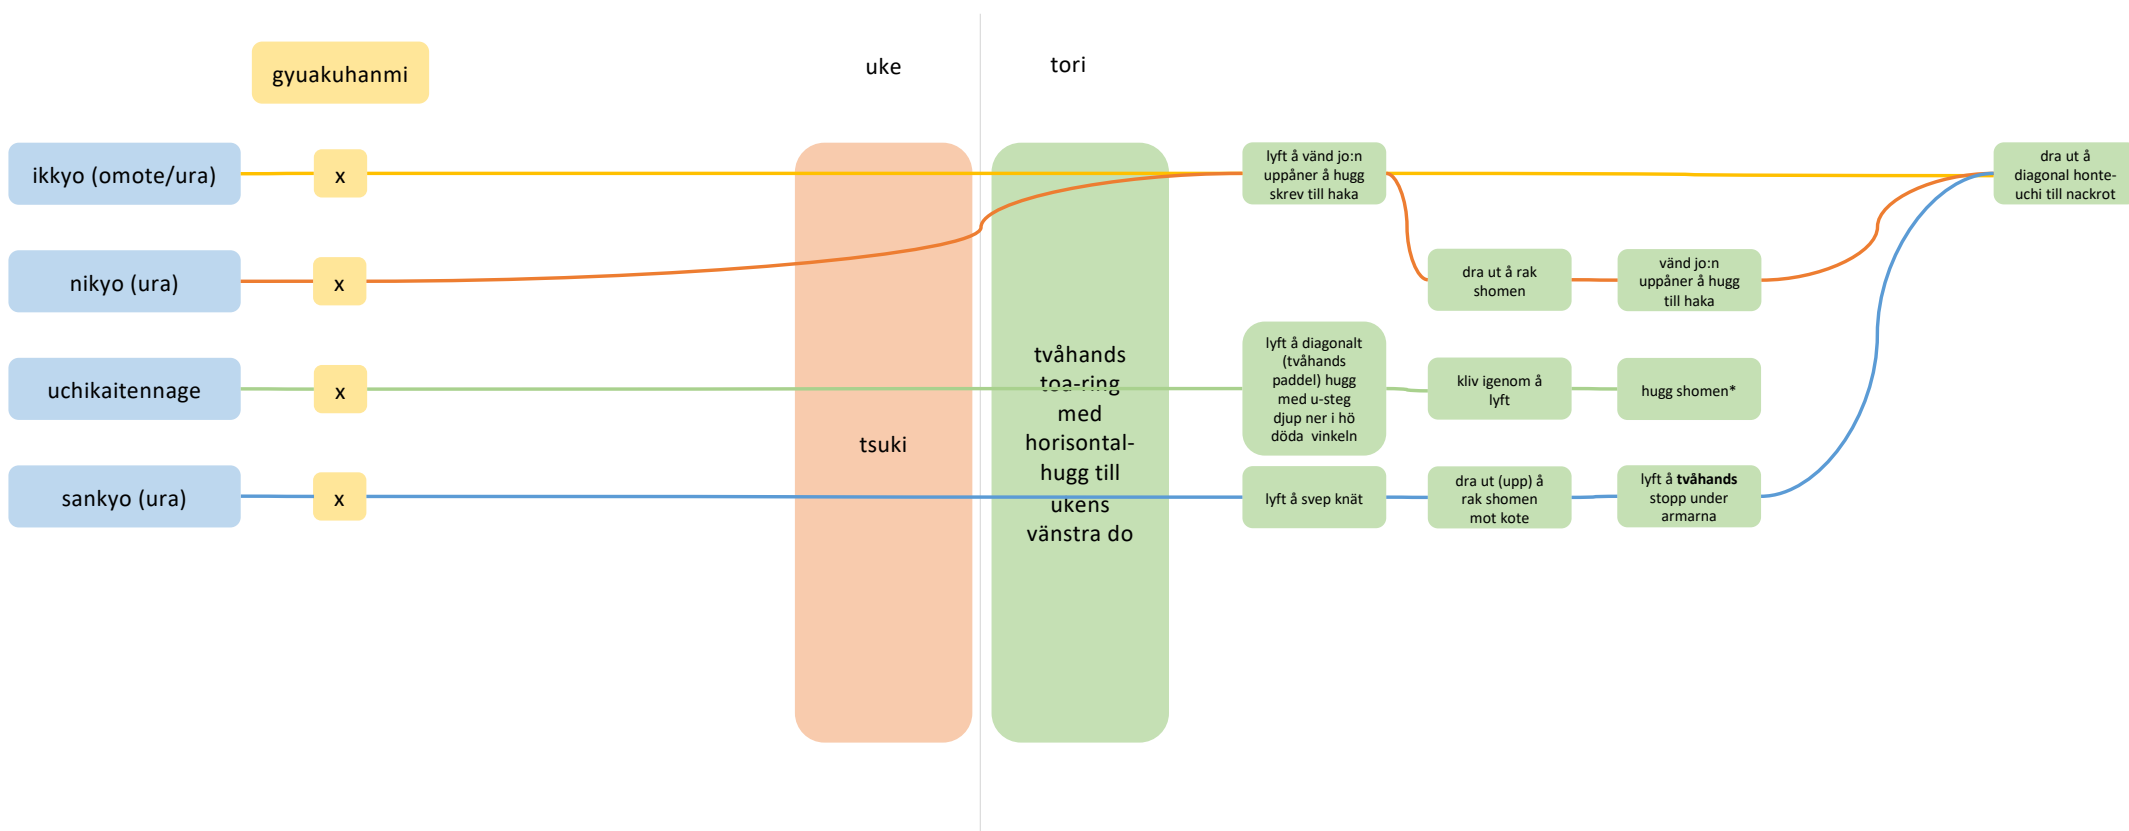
gyuakuhanmi

uke

tori

ikkyo (omote/ura)

x

nikyo (ura)

x

uchikaitennage

x

sankyo (ura)

x

tsuki

tvåhands toa-ring med horisontal-hugg till ukens vänstra do

lyft å vänd jo:n uppåner å hugg skrev till haka

dra ut å diagonal honte-uchi till nackrot

dra ut å rak shomen

vänd jo:n uppåner å hugg till haka

lyft å diagonalt (tvåhands paddel) hugg med u-steg djup ner i hö döda vinkeln

kliv igenom å lyft

hugg shomen*

lyft å svep knät

dra ut (upp) å rak shomen mot kote

lyft å **tvåhands** stopp under armarna